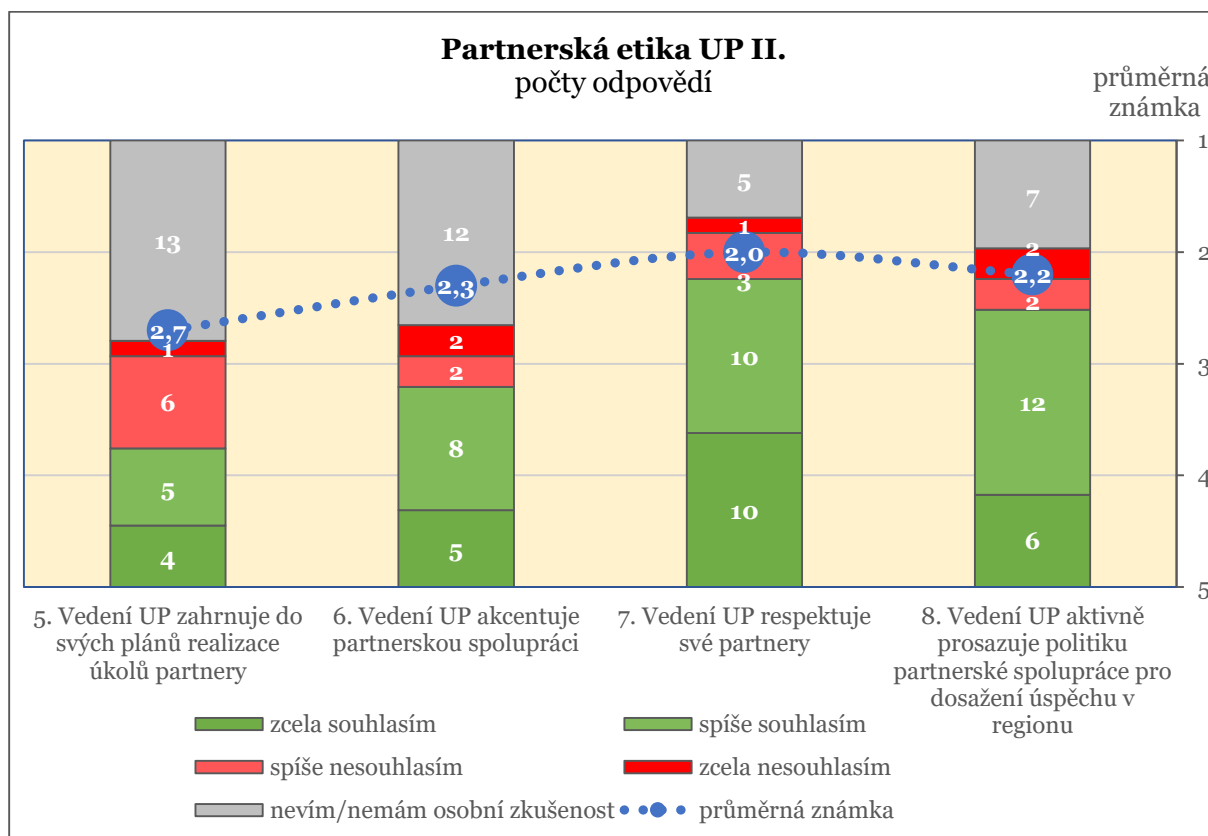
Partnerská etika UP II.
počty odpovědí

průměrná známka

1
2
3
4
5

13
1
6
5
4
2,7

12
2
2
8
5
2,3

5
1
3
10
10
2,0

7
2
2
12
6
2,2

5. Vedení UP zahrnuje do svých plánů realizace úkolů partnery

6. Vedení UP akcentuje partnerskou spolupráci

7. Vedení UP respektuje své partnery

8. Vedení UP aktivně prosazuje politiku partnerské spolupráce pro dosažení úspěchu v regionu

zcela souhlasím
spíše souhlasím
spíše nesouhlasím
zcela nesouhlasím
nevím/nemám osobní zkušenost
průměrná známka